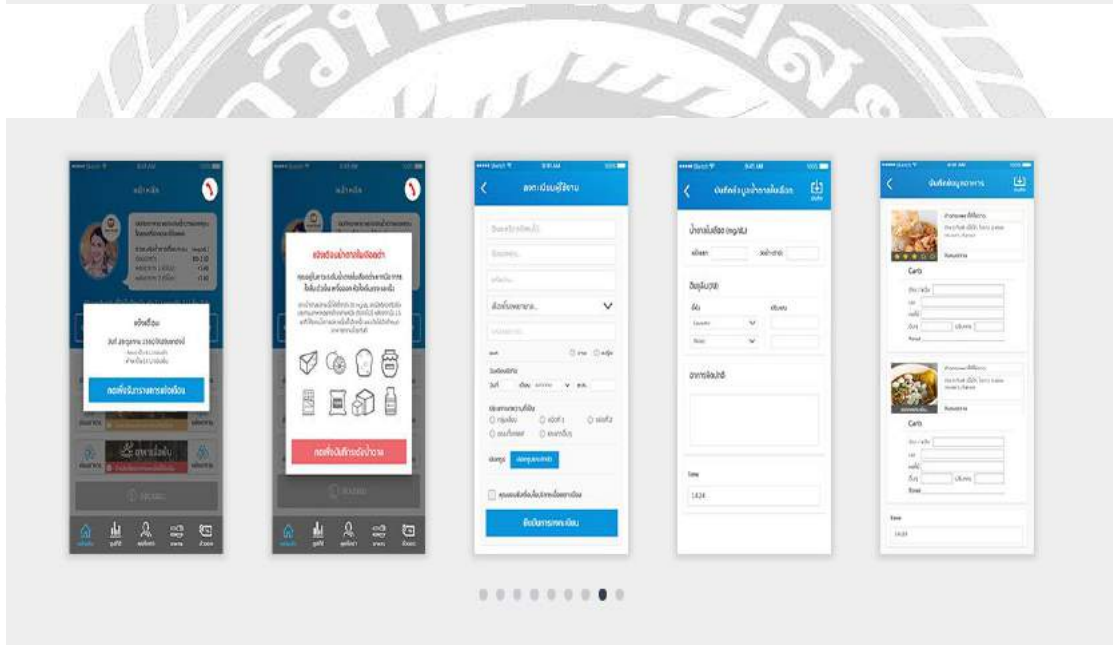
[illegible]

แจ้งเตือน

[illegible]

กดเพื่อบันทึกรายการแจ้งเตือน

แจ้งเตือนน้ำตาลในเลือดต่ำ

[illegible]

กดเพื่อบันทึกการอดน้ำตาล

ลงทะเบียนผู้ใช้งาน

ยืนยันการลงทะเบียน

บันทึกค่าระดับน้ำตาลในเลือด

น้ำตาลในเลือด (mg/dL)

อินซูลิน(U)

อาการข้างเคียง

เวลา

14:24

บันทึกข้อมูลอาหาร

Carb

Carb

เวลา

14:24